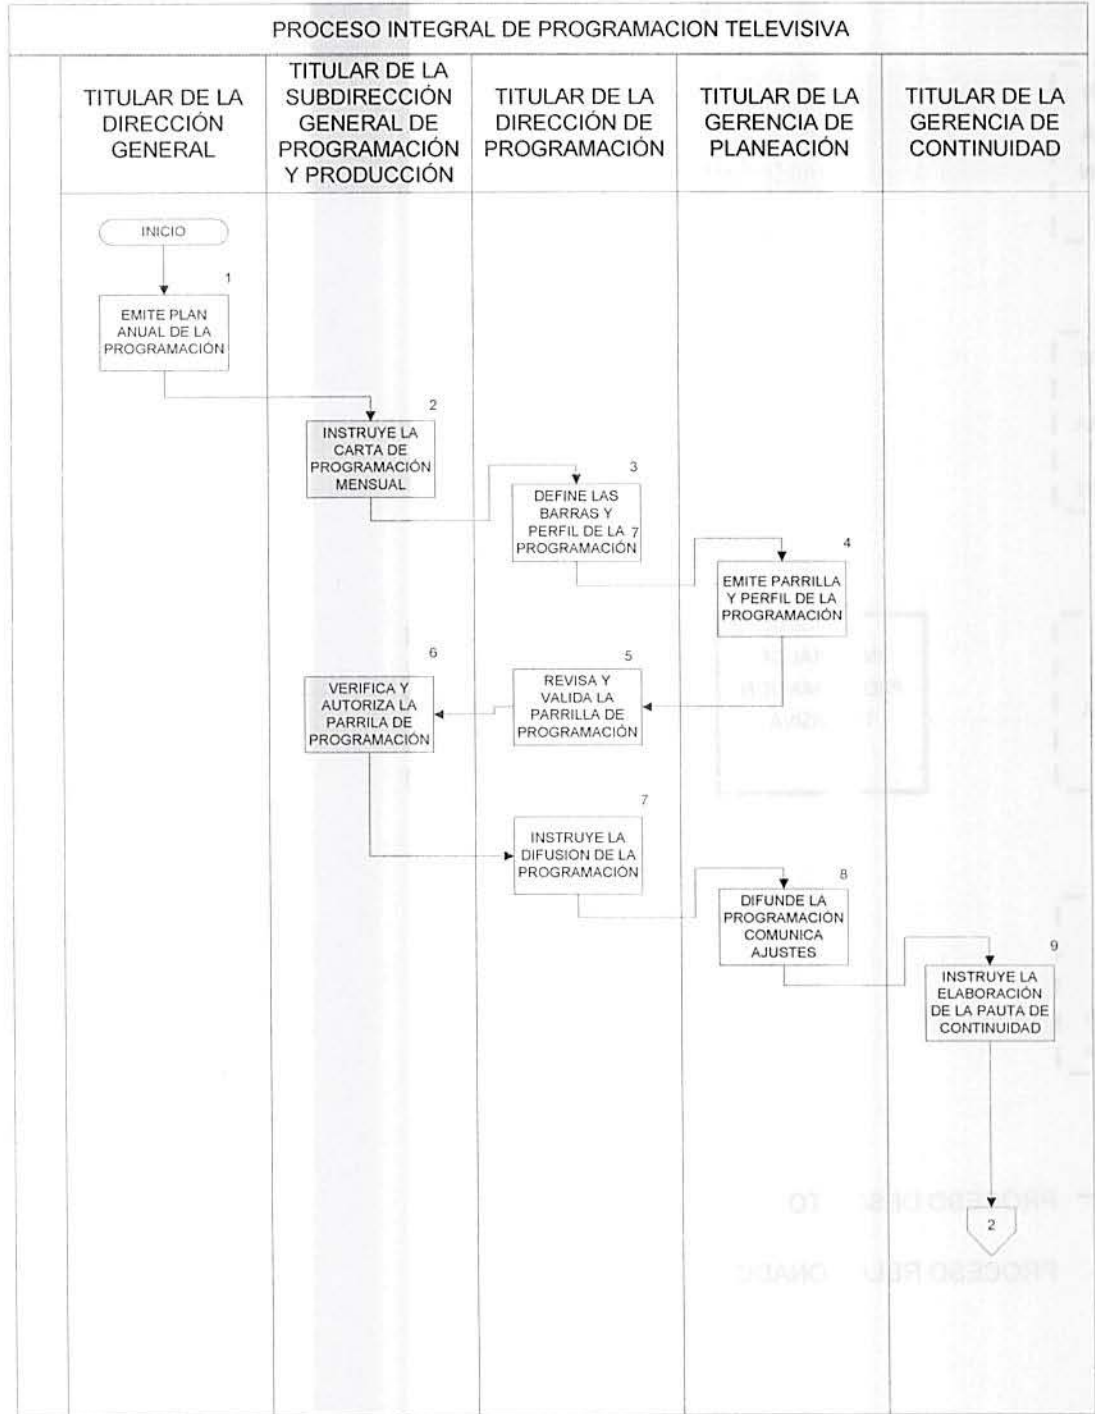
PROCESO INTEGRAL DE PROGRAMACION TELEVISIVA

| TITULAR DE LA DIRECCIÓN GENERAL | TITULAR DE LA SUBDIRECCIÓN GENERAL DE PROGRAMACIÓN Y PRODUCCIÓN | TITULAR DE LA DIRECCIÓN DE PROGRAMACIÓN | TITULAR DE LA GERENCIA DE PLANEACIÓN | TITULAR DE LA GERENCIA DE CONTINUIDAD |
|---|---|---|---|---|

INICIO

1
EMITE PLAN ANUAL DE LA PROGRAMACIÓN

2
INSTRUYE LA CARTA DE PROGRAMACIÓN MENSUAL

3
DEFINE LAS BARRAS Y PERFIL DE LA 7 PROGRAMACIÓN

4
EMITE PARRILLA Y PERFIL DE LA PROGRAMACIÓN

5
REVISA Y VALIDA LA PARRILLA DE PROGRAMACIÓN

6
VERIFICA Y AUTORIZA LA PARRILA DE PROGRAMACIÓN

7
INSTRUYE LA DIFUSION DE LA PROGRAMACIÓN

8
DIFUNDE LA PROGRAMACIÓN COMUNICA AJUSTES

9
INSTRUYE LA ELABORACIÓN DE LA PAUTA DE CONTINUIDAD

2